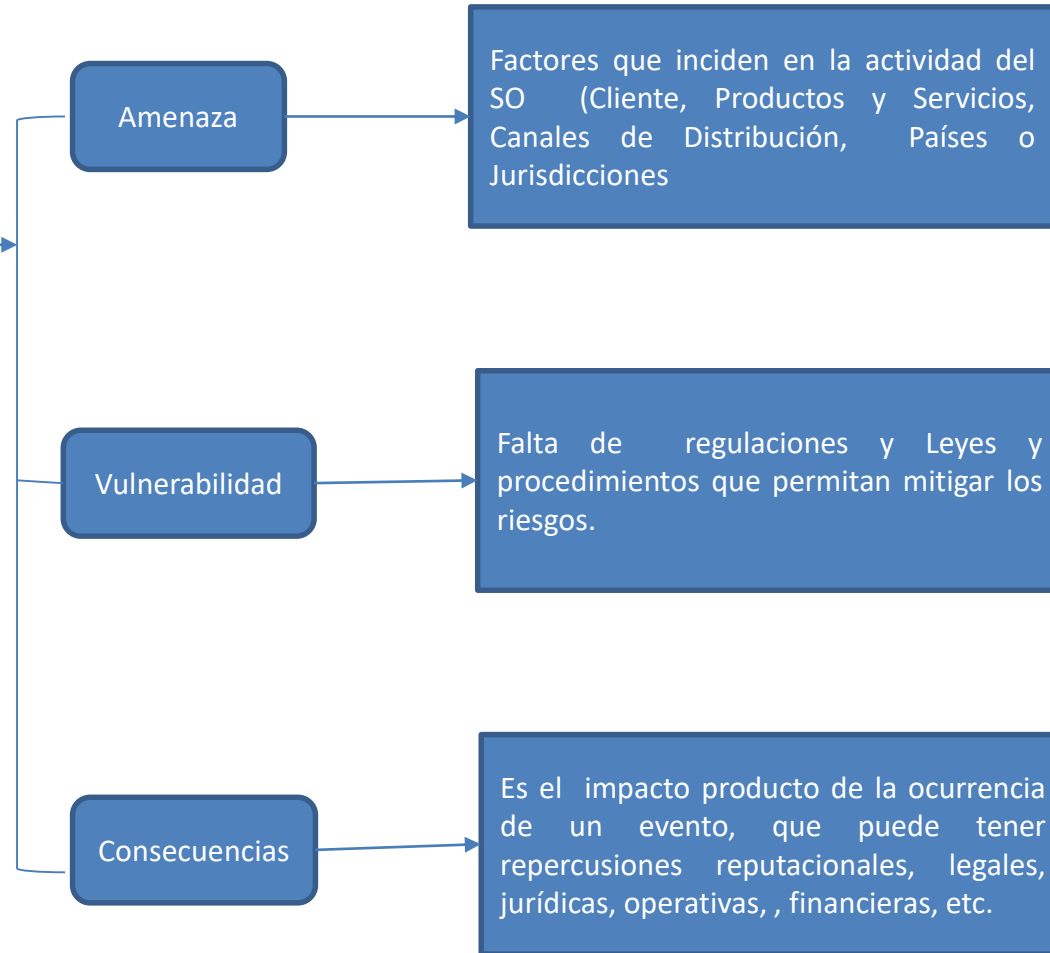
Amenaza

Factores que inciden en la actividad del SO (Cliente, Productos y Servicios, Canales de Distribución, Países o Jurisdicciones

Vulnerabilidad

Falta de regulaciones y Leyes y procedimientos que permitan mitigar los riesgos.

Consecuencias

Es el impacto producto de la ocurrencia de un evento, que puede tener repercusiones reputacionales, legales, jurídicas, operativas, , financieras, etc.